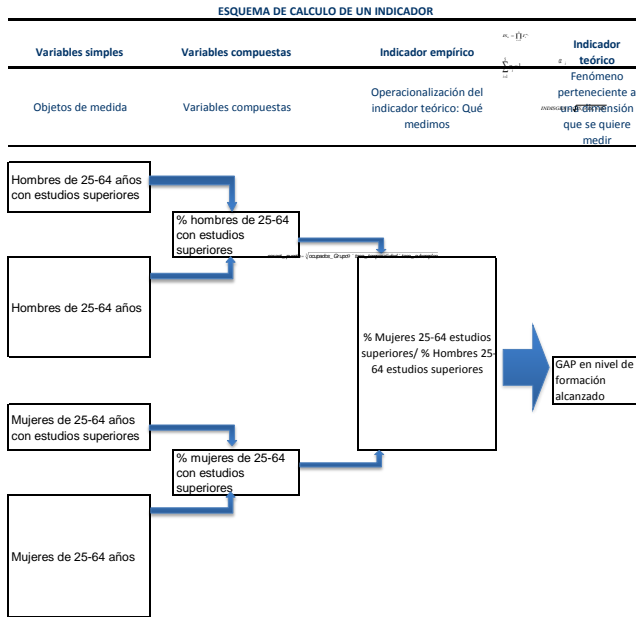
ESQUEMA DE CALCULO DE UN INDICADOR

| Variables simples | Variables compuestas | Indicador empírico | Indicador teórico |
|---|---|---|---|
| Objetos de medida | Variables compuestas | Operacionalización del indicador teórico: Qué medimos | Fenómeno perteneciente a una dimensión que se quiere medir |

Hombres de 25-64 años con estudios superiores

% hombres de 25-64 con estudios superiores

Hombres de 25-64 años

% Mujeres 25-64 estudios superiores/ % Hombres 25-64 estudios superiores

GAP en nivel de formación alcanzado

Mujeres de 25-64 años con estudios superiores

% mujeres de 25-64 con estudios superiores

Mujeres de 25-64 años